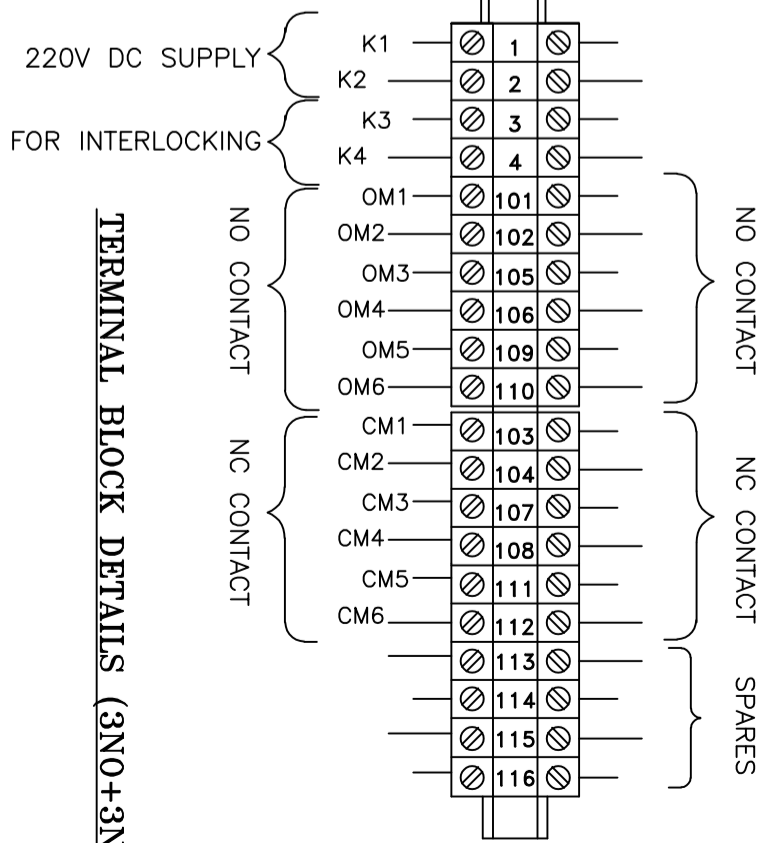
220V DC SUPPLY
FOR INTERLOCKING
K1
K2
K3
K4
1
2
3
4
NO CONTACT
OM1
OM2
OM3
OM4
OM5
OM6
101
102
105
106
109
110
NO CONTACT
NC CONTACT
CM1
CM2
CM3
CM4
CM5
CM6
103
104
107
108
111
112
NC CONTACT
113
114
115
116
SPARES

TERMINAL BLOCK DETAILS (3NO+3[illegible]